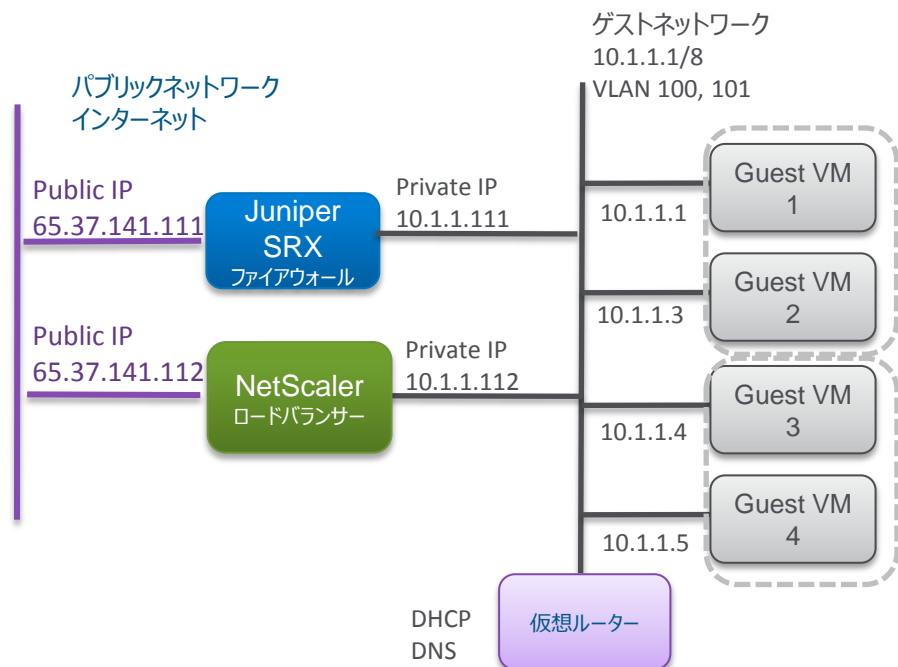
ゲストネットワーク
10.1.1.1/8
VLAN 100, 101

パブリックネットワーク
インターネット

Public IP
65.37.141.111

Juniper
SRX
ファイアウォール

Private IP
10.1.1.111

Public IP
65.37.141.112

NetScaler
ロードバランサー

Private IP
10.1.1.112

10.1.1.1

Guest VM
1

10.1.1.3

Guest VM
2

10.1.1.4

Guest VM
3

10.1.1.5

Guest VM
4

DHCP
DNS

仮想ルーター